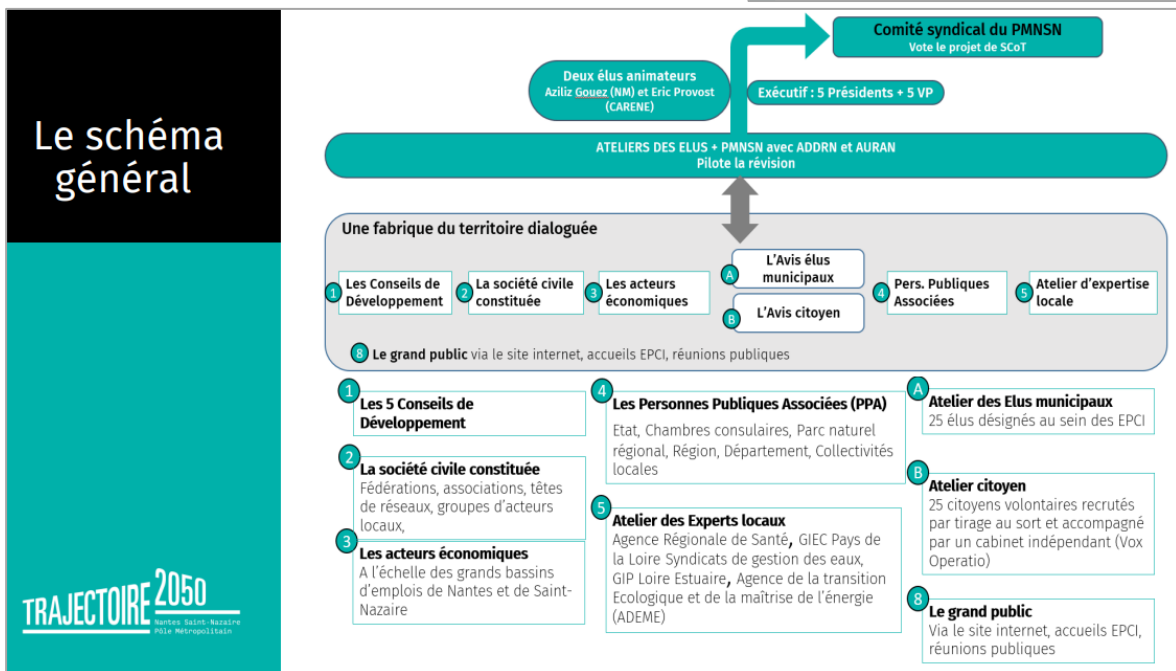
Le schéma général

TRAJECTOIRE 2050
Nantes Saint-Nazaire
Pôle Métropolitain

Comité syndical du PMNSN
Vote le projet de SCoT

Deux élus animateurs
Aziliz Gouez (NM) et Eric Provost (CARENE)

Exécutif : 5 Présidents + 5 VP

ATELIERS DES ELUS + PMNSN avec ADDRN et AURAN
Pilote la révision

Une fabrique du territoire dialoguée

1 Les Conseils de Développement
2 La société civile constituée
3 Les acteurs économiques
A L'Avis élus municipaux
B L'Avis citoyen
4 Pers. Publiques Associées
5 Atelier d'expertise locale

8 Le grand public via le site internet, accueils EPCI, réunions publiques

1 Les 5 Conseils de Développement

2 La société civile constituée
Fédérations, associations, têtes de réseaux, groupes d'acteurs locaux,

3 Les acteurs économiques
A l'échelle des grands bassins d'emplois de Nantes et de Saint-Nazaire

4 Les Personnes Publiques Associées (PPA)
Etat, Chambres consulaires, Parc naturel régional, Région, Département, Collectivités locales

5 Atelier des Experts locaux
Agence Régionale de Santé, GIEC Pays de la Loire Syndicats de gestion des eaux, GIP Loire Estuaire, Agence de la transition Ecologique et de la maîtrise de l'énergie (ADEME)

A Atelier des Elus municipaux
25 élus désignés au sein des EPCI

B Atelier citoyen
25 citoyens volontaires recrutés par tirage au sort et accompagné par un cabinet indépendant (Vox Operatio)

8 Le grand public
Via le site internet, accueils EPCI, réunions publiques